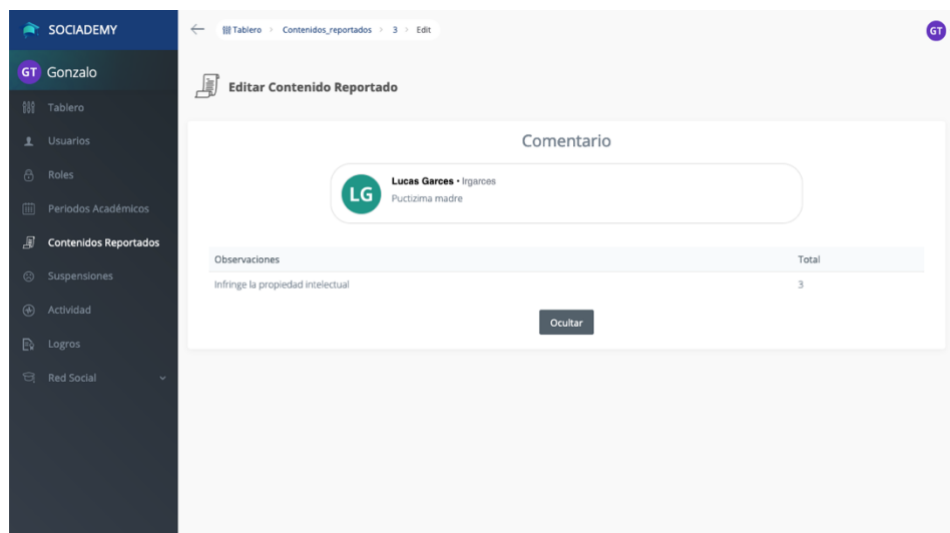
SOCIADEMY

GT Gonzalo

Tablero

Usuarios

Roles

Periodos Académicos

Contenidos Reportados

Suspensiones

Actividad

Logros

Red Social

Tablero > Contenidos_reportados > 3 > Edit

GT

Editar Contenido Reportado

Comentario

LG Lucas Garces • lrgarces

Puctizima madre

| Observaciones | Total |
|---|---|
| Infringe la propiedad intelectual | 3 |

Ocultar